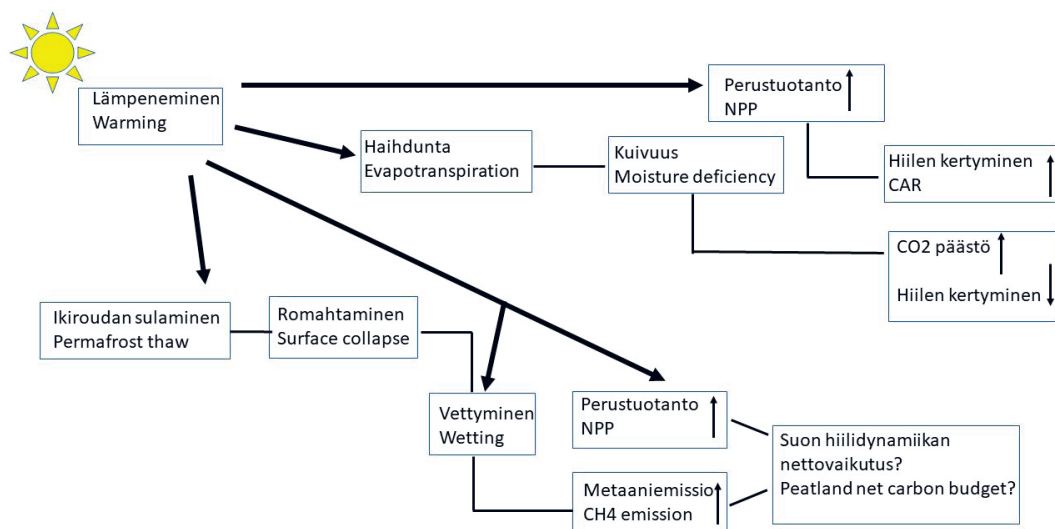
Lämpeneminen
Warming

Perustuotanto
NPP

Haihdunta
Evapotranspiration

Kuivuus
Moisture deficiency

Hiilen kertyminen
CAR

CO2 päästö

Hiilen kertyminen

Ikiroudan sulaminen
Permafrost thaw

Romahtaminen
Surface collapse

Vettyminen
Wetting

Perustuotanto
NPP

Suon hiilidynamiikan nettovaikutus?
Peatland net carbon budget?

Metaaniemissio
CH4 emission